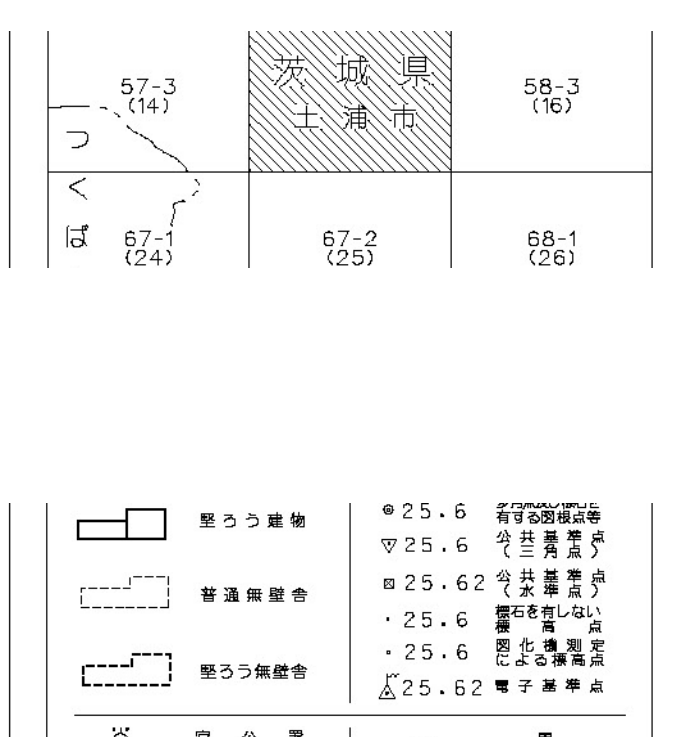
| 57-3 (14) | 茨城県 土浦市 | 58-3 (16) |
|---|---|---|
| つくば 67-1 (24) | 67-2 (25) | 68-1 (26) |

堅ろう建物

普通無壁舎

堅ろう無壁舎

25.6 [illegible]有する図根点等

25.6 公共基準点（三角点）

25.62 公共基準点（水準点）

25.6 標石を有しない標高点

25.6 図化機測定による標高点

25.62 電子基準点

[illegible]